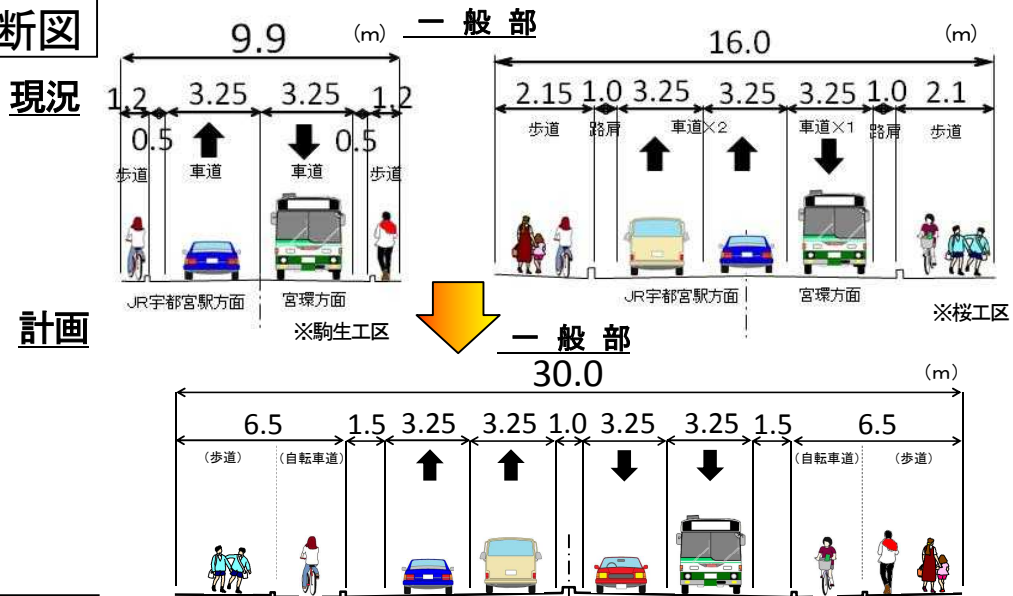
断図

現況

一 般 部

9.9 (m)

1.2 3.25 3.25 1.2
0.5 0.5
歩道 車道 車道 歩道

JR宇都宮駅方面 宮環方面

※駒生工区

16.0 (m)

2.15 1.0 3.25 3.25 3.25 1.0 2.1
歩道 路肩 車道×2 車道×1 路肩 歩道

JR宇都宮駅方面 宮環方面

※桜工区

計画

一 般 部

30.0 (m)

6.5 1.5 3.25 3.25 1.0 3.25 3.25 1.5 6.5
(歩道) (自転車道) (自転車道) (歩道)